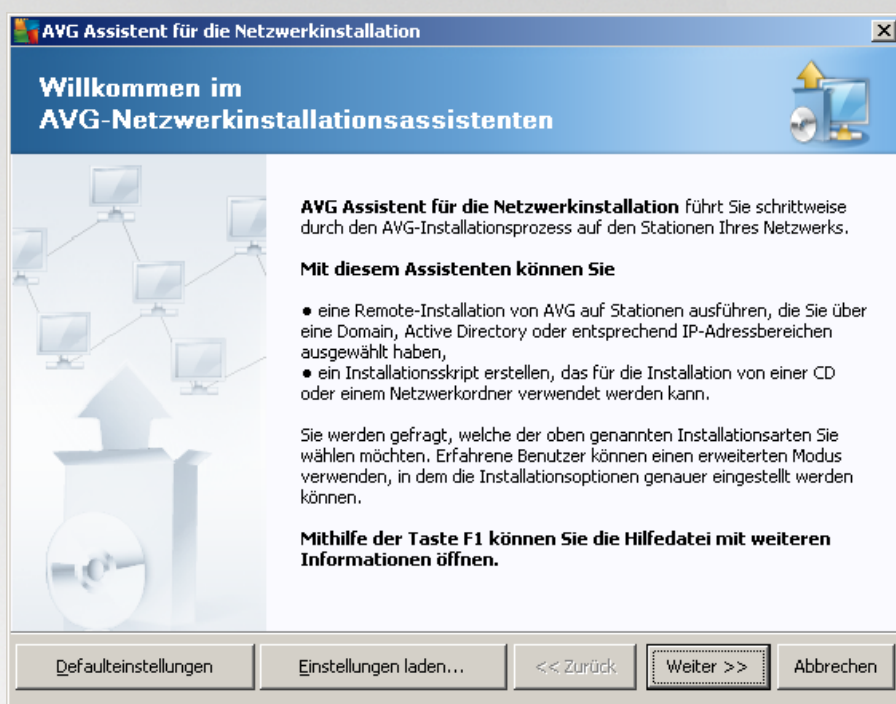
AVG Assistent für die Netzwerkinstallation

Willkommen im AVG-Netzwerkinstallationsassistenten

AVG Assistent für die Netzwerkinstallation führt Sie schrittweise durch den AVG-Installationsprozess auf den Stationen Ihres Netzwerks.

Mit diesem Assistenten können Sie

• eine Remote-Installation von AVG auf Stationen ausführen, die Sie über eine Domain, Active Directory oder entsprechend IP-Adressbereichen ausgewählt haben,
• ein Installationsskript erstellen, das für die Installation von einer CD oder einem Netzwerkordner verwendet werden kann.

Sie werden gefragt, welche der oben genannten Installationsarten Sie wählen möchten. Erfahrene Benutzer können einen erweiterten Modus verwenden, in dem die Installationsoptionen genauer eingestellt werden können.

Mithilfe der Taste F1 können Sie die Hilfedatei mit weiteren Informationen öffnen.

Defaulteinstellungen | Einstellungen laden... | << Zurück | Weiter >> | Abbrechen